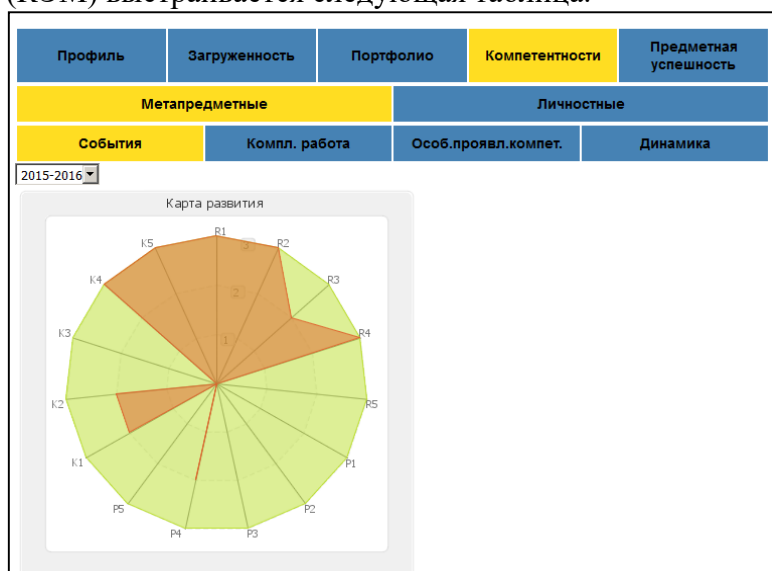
(КОМ) выстраивается следующая таблица.

Профиль | Загруженность | Портфолио | Компетентности | Предметная успешность

Метапредметные | Личностные

События | Компл. работа | Особ.проявл.компет. | Динамика

2015-2016

Карта развития

R1, R2, R3, R4, R5, П1, П2, П3, П4, П5, К1, К2, К3, К4, К5

1, 2, 3